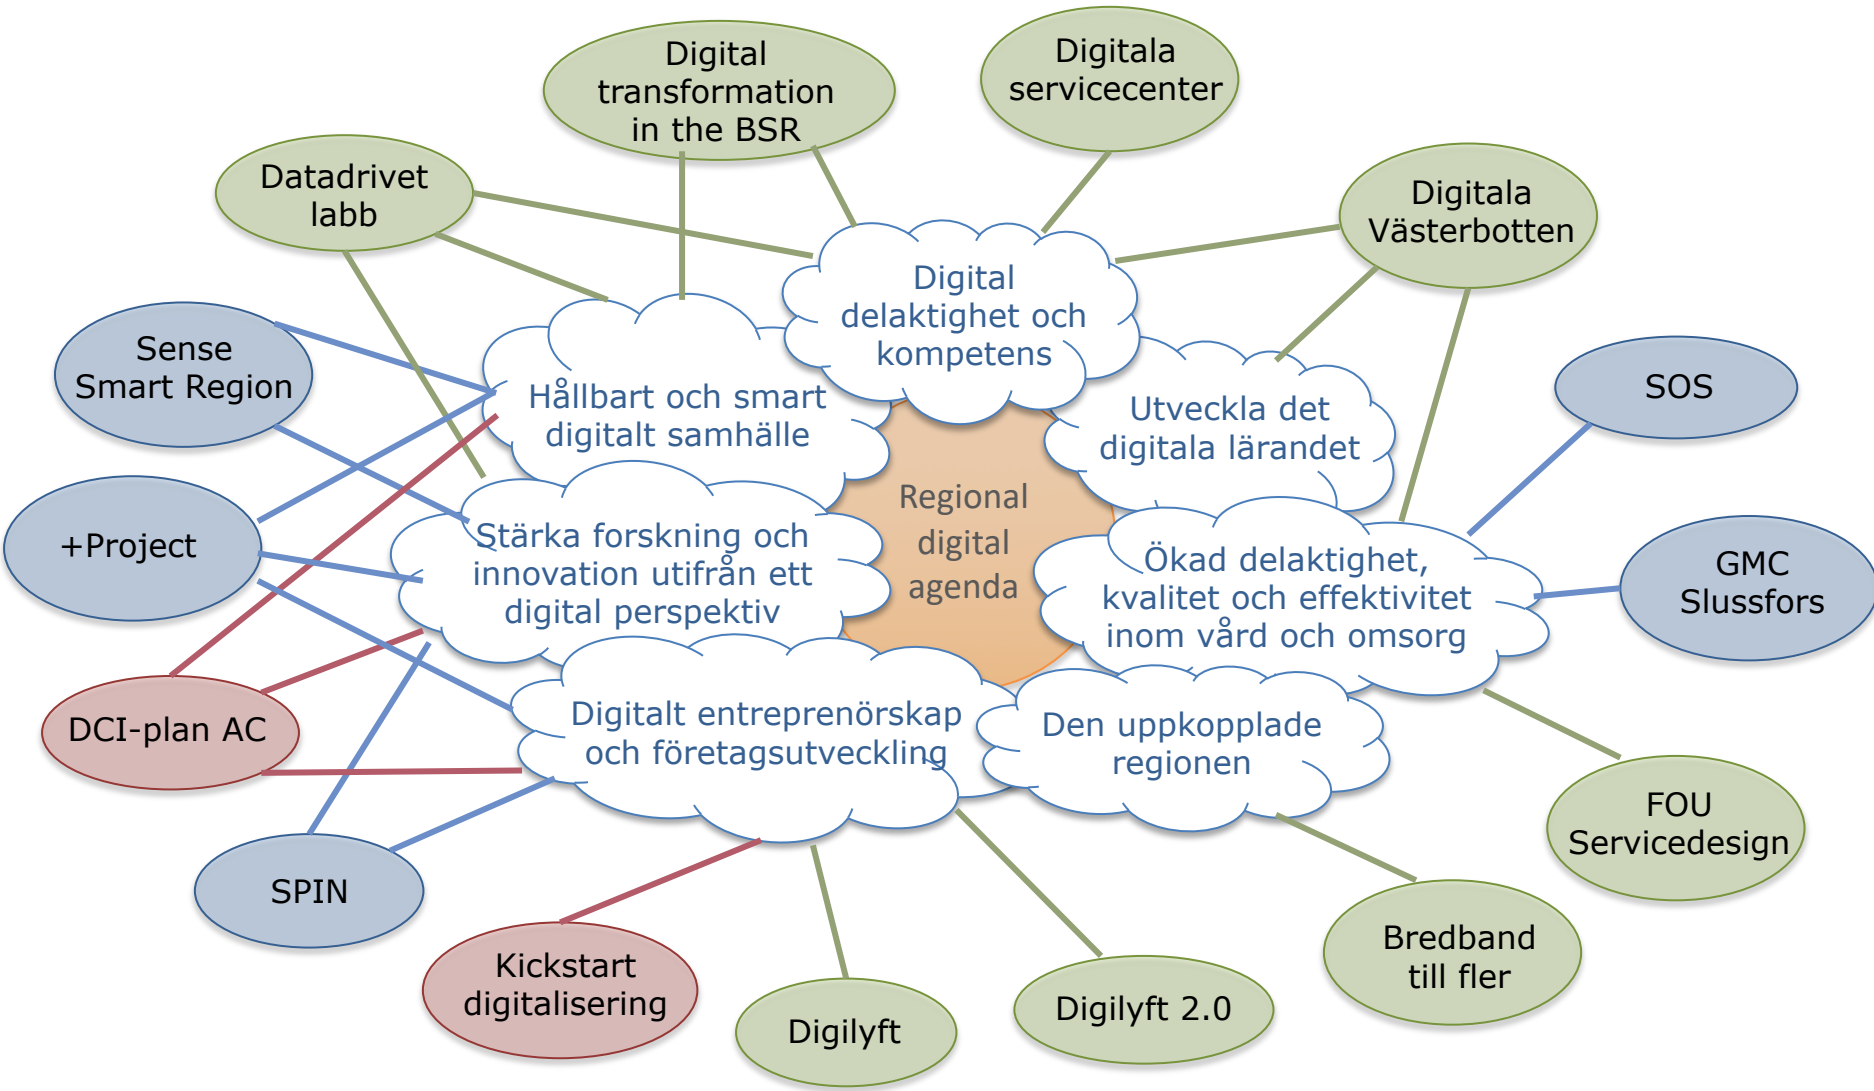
Digital transformation in the BSR

Digitala servicecenter

Datadrivet labb

Digitala Västerbotten

Digital delaktighet och kompetens

Sense Smart Region

Hållbart och smart digitalt samhälle

Utveckla det digitala lärandet

SOS

Regional digital agenda

+Project

Stärka forskning och innovation utifrån ett digital perspektiv

Ökad delaktighet, kvalitet och effektivitet inom vård och omsorg

GMC Slussfors

DCI-plan AC

Digitalt entreprenörskap och företagsutveckling

Den uppkopplade regionen

FOU Servicedesign

SPIN

Bredband till fler

Kickstart digitalisering

Digilyft

Digilyft 2.0